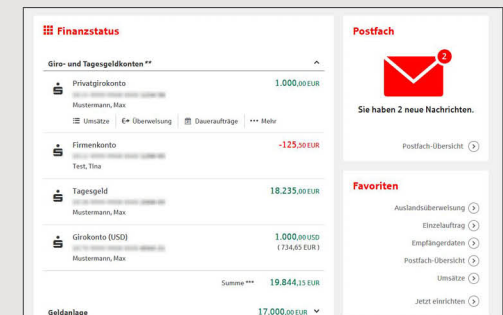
Finanzstatus

Giro- und Tagesgeldkonten **

Privatgirokonto
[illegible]
Mustermann, Max
1.000,00 EUR

Umsätze | Überweisung | Daueraufträge | Mehr

Firmenkonto
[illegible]
Test, Tina
-125,50 EUR

Tagesgeld
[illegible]
Mustermann, Max
18.235,00 EUR

Girokonto (USD)
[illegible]
Mustermann, Max
1.000,00 USD
(734,65 EUR)

Summe *** 19.844,15 EUR

Geldanlage 17.000,00 EUR

Postfach

2

Sie haben 2 neue Nachrichten.

Postfach-Übersicht

Favoriten

Auslandsüberweisung
Einzelauftrag
Empfängerdaten
Postfach-Übersicht
Umsätze
Jetzt einrichten